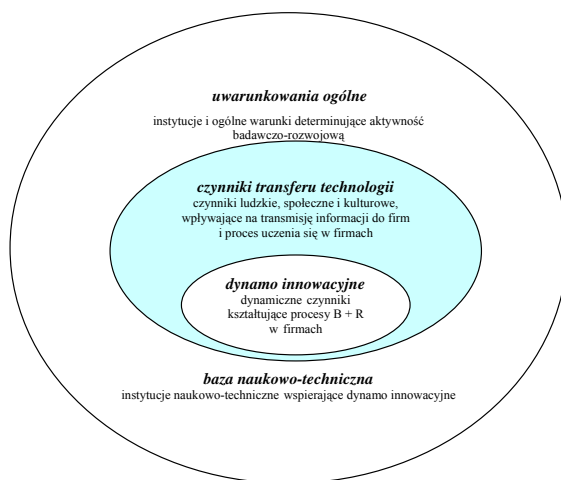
*uwarunkowania ogólne*

instytucje i ogólne warunki determinujące aktywność badawczo-rozwojową

*czynniki transferu technologii*

czynniki ludzkie, społeczne i kulturowe, wpływające na transmisję informacji do firm i proces uczenia się w firmach

*dynamo innowacyjne*

dynamiczne czynniki kształtujące procesy B + R w firmach

*baza naukowo-techniczna*

instytucje naukowo-techniczne wspierające dynamo innowacyjne